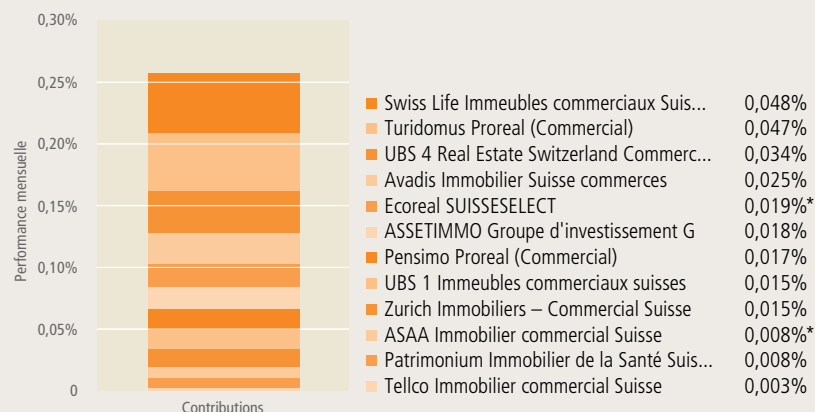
0,30%
0,25%
0,20%
0,15%
0,10%
0,05%
0

Performance mensuelle

Contributions

| | |
|---|---|
| Swiss Life Immeubles commerciaux Suis... | 0,048% |
| Turidomus Proreal (Commercial) | 0,047% |
| UBS 4 Real Estate Switzerland Commerc... | 0,034% |
| Avadis Immobilier Suisse commerces | 0,025% |
| Ecoreal SUISSESELECT | 0,019%* |
| ASSETIMMO Groupe d'investissement G | 0,018% |
| Pensimo Proreal (Commercial) | 0,017% |
| UBS 1 Immeubles commerciaux suisses | 0,015% |
| Zurich Immobiliers – Commercial Suisse | 0,015% |
| ASAA Immobilier commercial Suisse | 0,008%* |
| Patrimonium Immobilier de la Santé Suis... | 0,008% |
| Tellco Immobilier commercial Suisse | 0,003% |